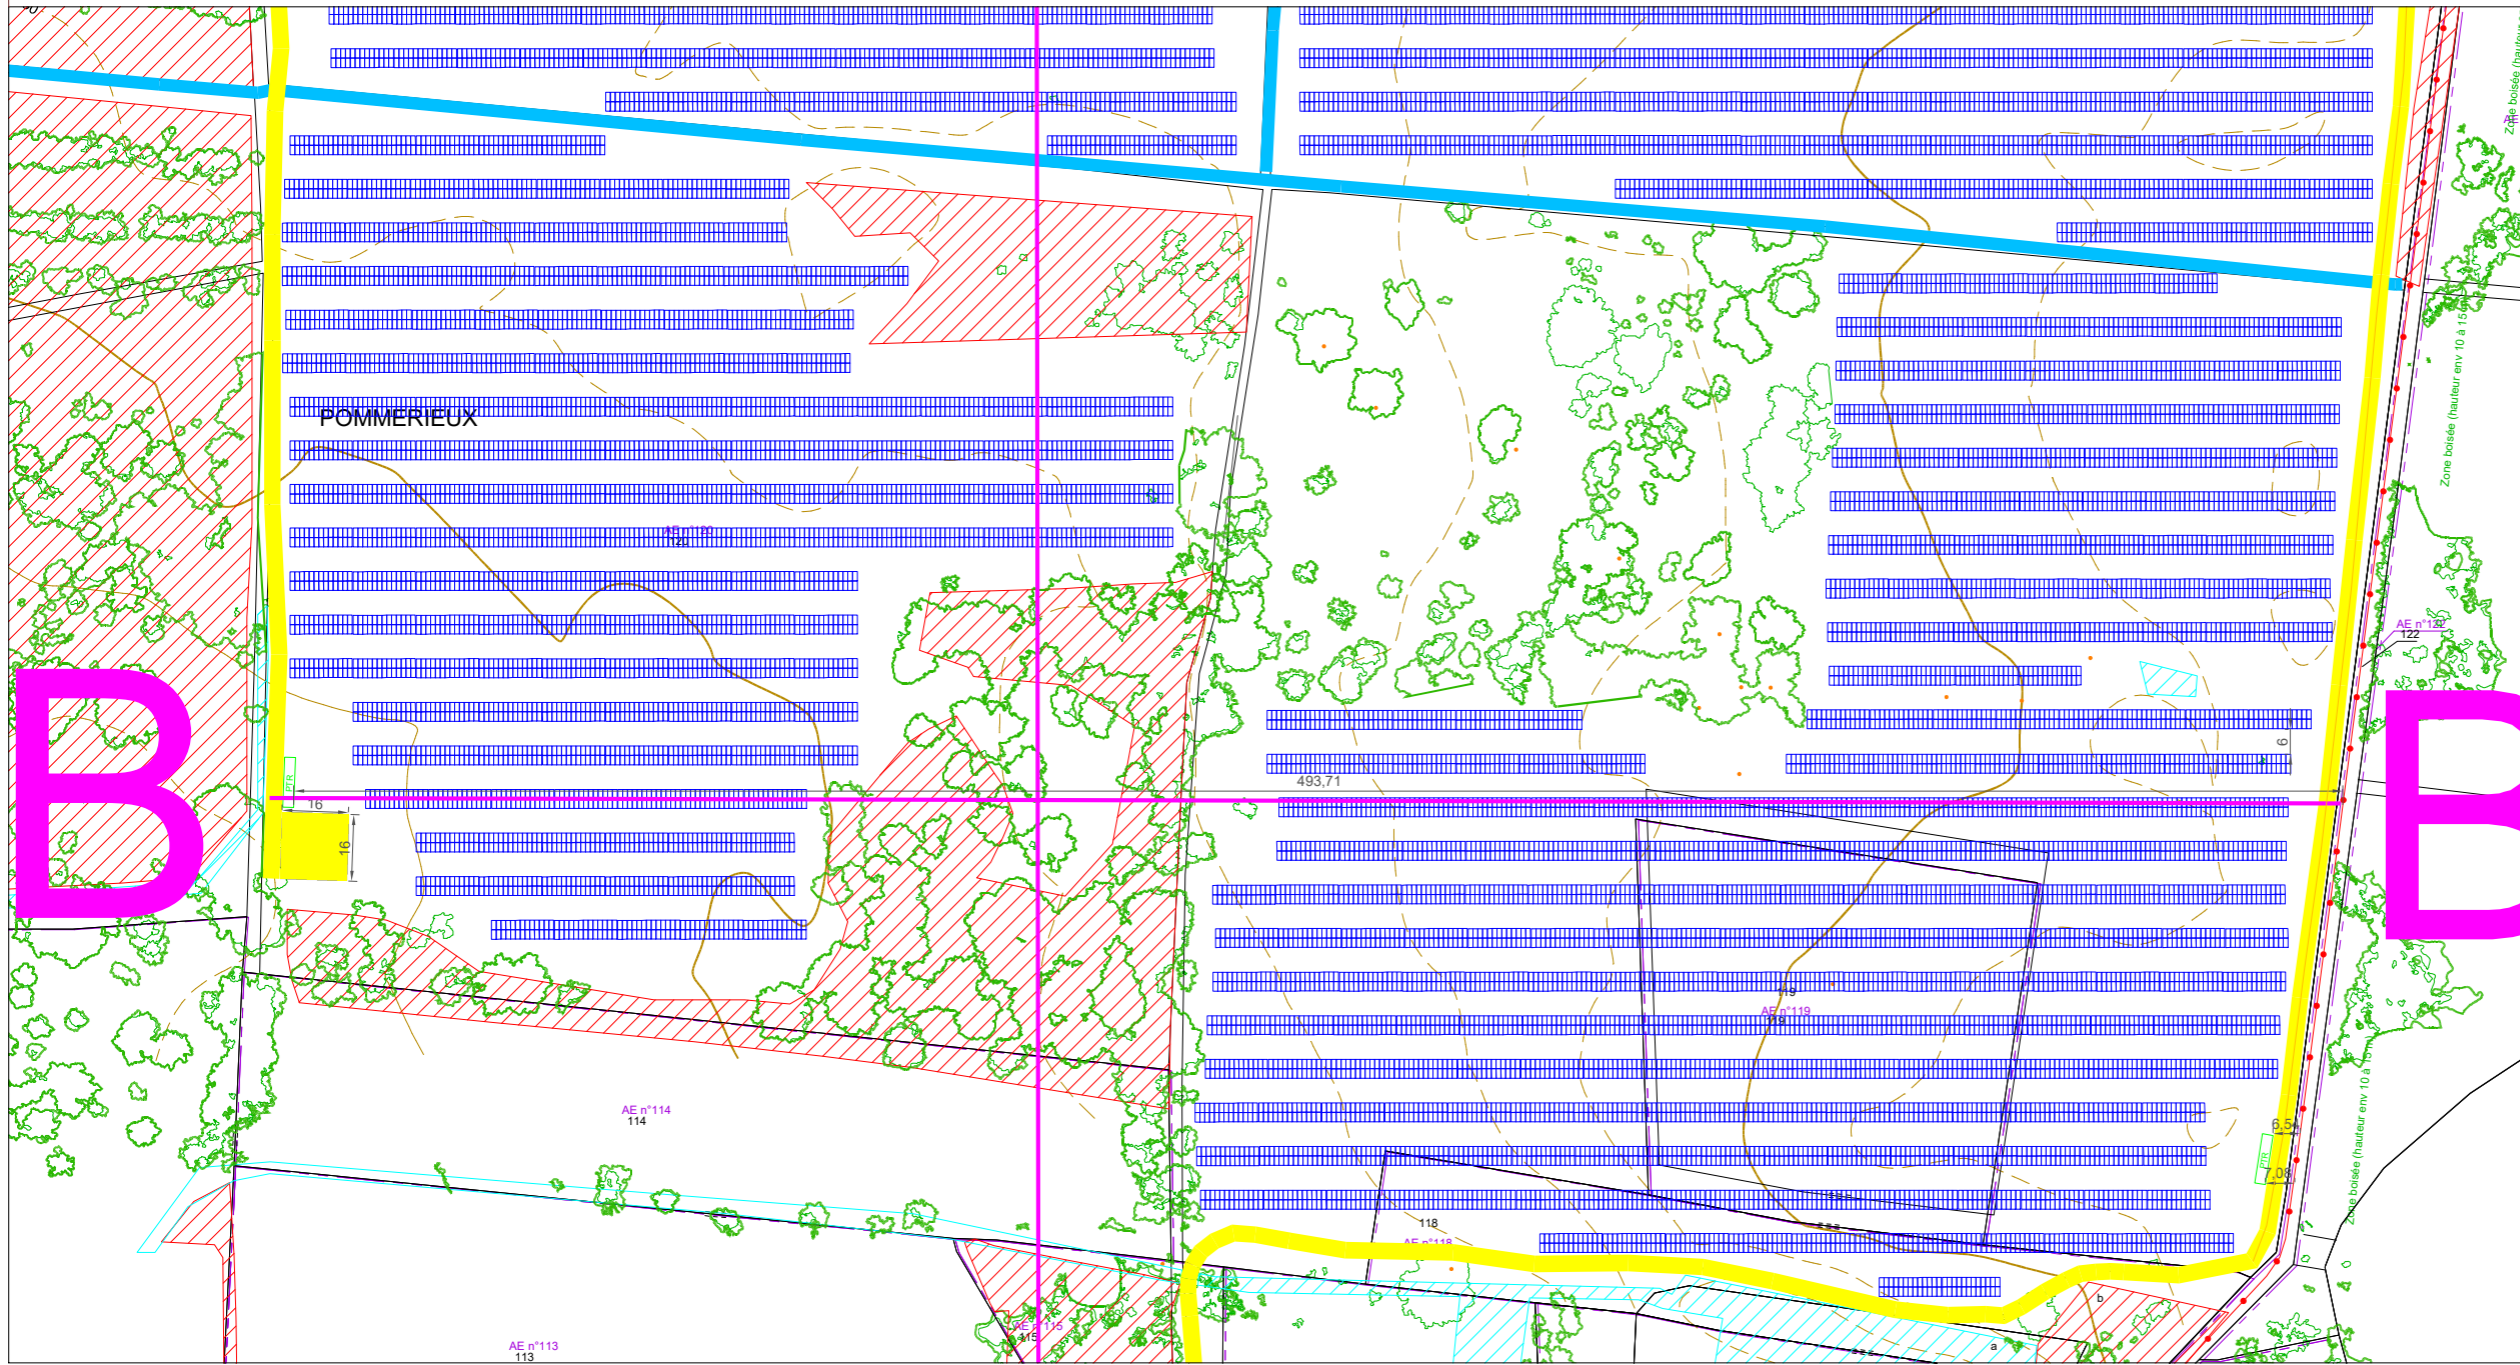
POMMERIEUX

AE n°120
120

B

B

493,71

16

16

6

AE n°122
122

AE n°119
119

AE n°114
114

6,54

7,08

118

AE n°118

AE n°115
115

AE n°113
113

a

b

Zone boisée (hauteur env 10 à 15m)

Zone boisée (hauteur env 10 à 15m)

Zone boisée (hauteur env 10 à 15m)